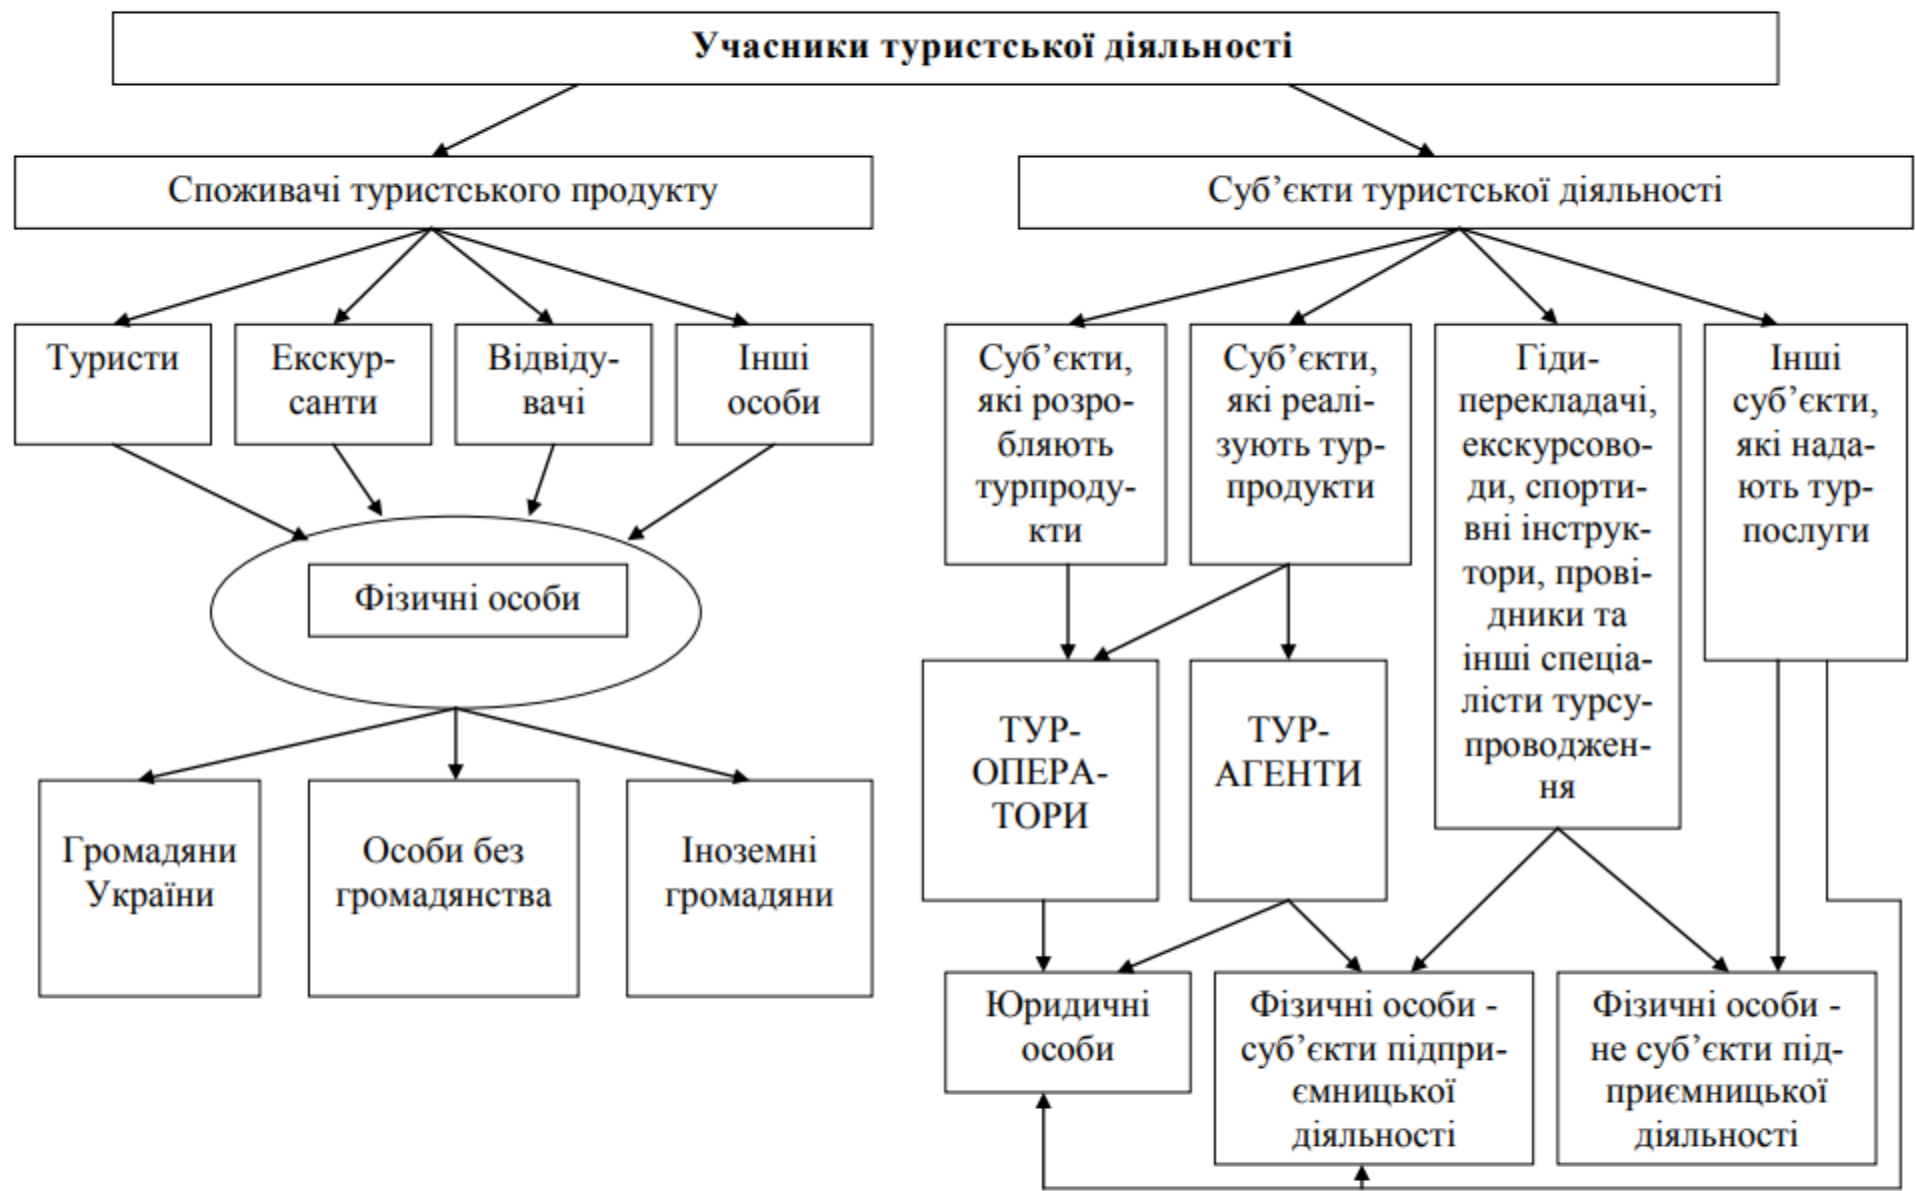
Учасники туристської діяльності

Споживачі туристського продукту

Суб’єкти туристської діяльності

Туристи

Екскурсанти

Відвідувачі

Інші особи

Фізичні особи

Громадяни України

Особи без громадянства

Іноземні громадяни

Суб’єкти, які розробляють турпродукти

Суб’єкти, які реалізують турпродукти

Гіди-перекладачі, екскурсоводи, спортивні інструктори, провідники та інші спеціалісти турсупроводження

Інші суб’єкти, які надають турпослуги

ТУР-ОПЕРАТОРИ

ТУР-АГЕНТИ

Юридичні особи

Фізичні особи - суб’єкти підприємницької діяльності

Фізичні особи - не суб’єкти підприємницької діяльності